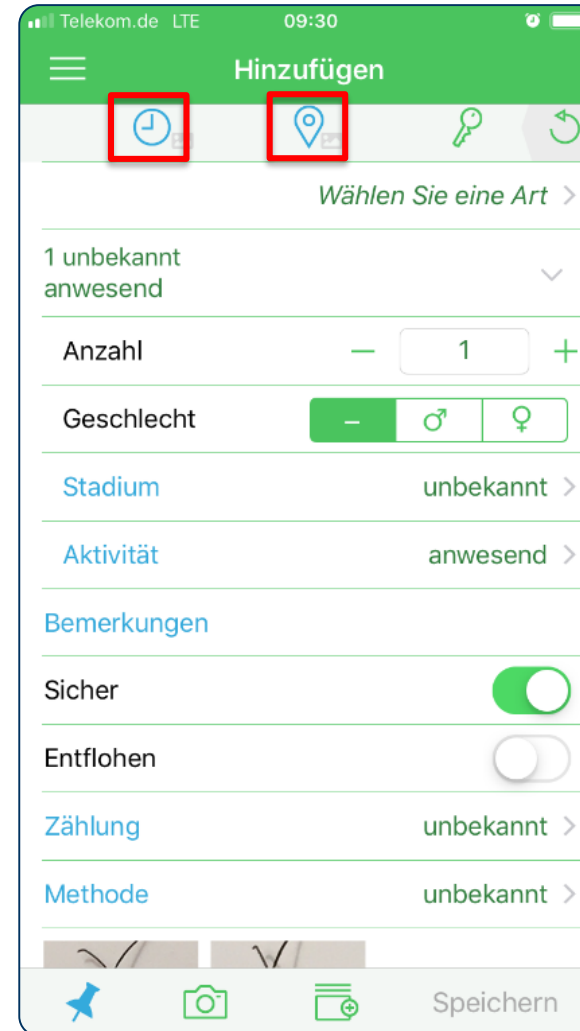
Telekom.de LTE 09:30

Hinzufügen

Wählen Sie eine Art

1 unbekannt anwesend

Anzahl – 1 +

Geschlecht – ♂ ♀

Stadium unbekannt

Aktivität anwesend

Bemerkungen

Sicher

Entflohen

Zählung unbekannt

Methode unbekannt

Speichern